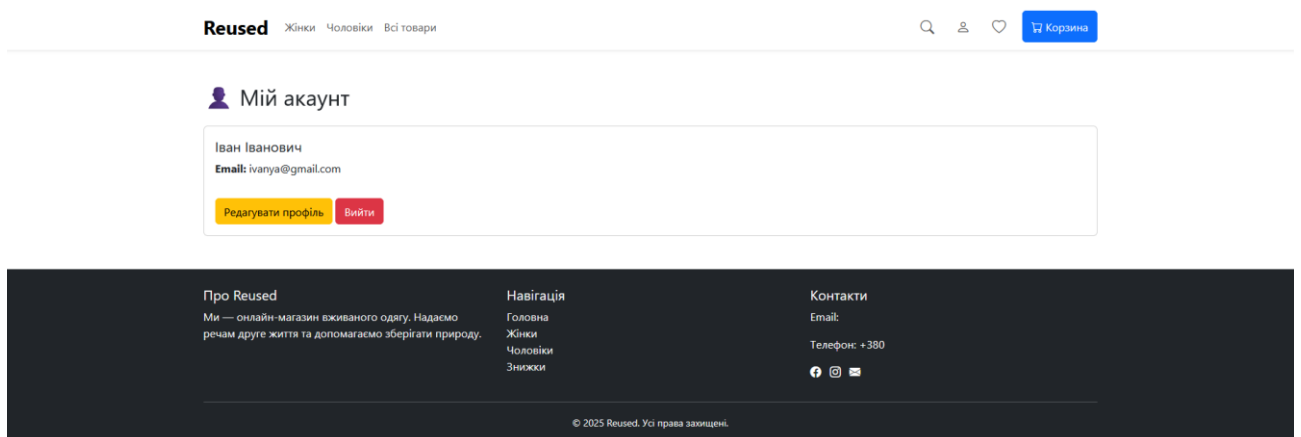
Reused Жінки Чоловіки Всі товари

Корзина

Мій акаунт

Іван Іванович

**Email:** ivanya@gmail.com

Редагувати профіль Вийти

Про Reused

Ми — онлайн-магазин вживаного одягу. Надаємо речам друге життя та допомагаємо зберігати природу.

Навігація

Головна
Жінки
Чоловіки
Знижки

Контакти

Email:

Телефон: +380

© 2025 Reused. Усі права захищені.